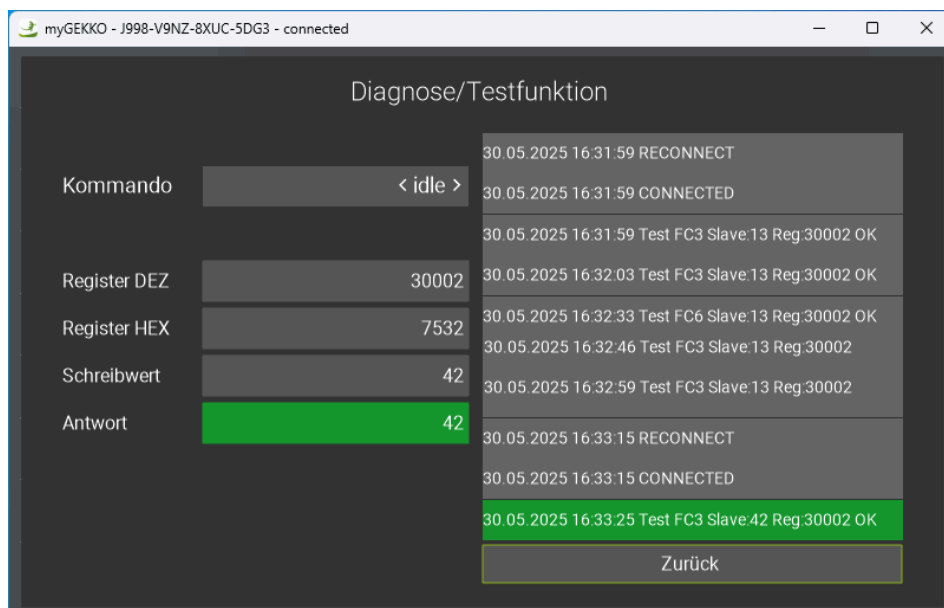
myGEKKO - J998-V9NZ-8XUC-5DG3 - connected

Diagnose/Testfunktion

Kommando
< idle >

Register DEZ
30002
Register HEX
7532
Schreibwert
42
Antwort
42

30.05.2025 16:31:59 RECONNECT
30.05.2025 16:31:59 CONNECTED
30.05.2025 16:31:59 Test FC3 Slave:13 Reg:30002 OK
30.05.2025 16:32:03 Test FC3 Slave:13 Reg:30002 OK
30.05.2025 16:32:33 Test FC6 Slave:13 Reg:30002 OK
30.05.2025 16:32:46 Test FC3 Slave:13 Reg:30002
30.05.2025 16:32:59 Test FC3 Slave:13 Reg:30002
30.05.2025 16:33:15 RECONNECT
30.05.2025 16:33:15 CONNECTED
30.05.2025 16:33:25 Test FC3 Slave:42 Reg:30002 OK

Zurück